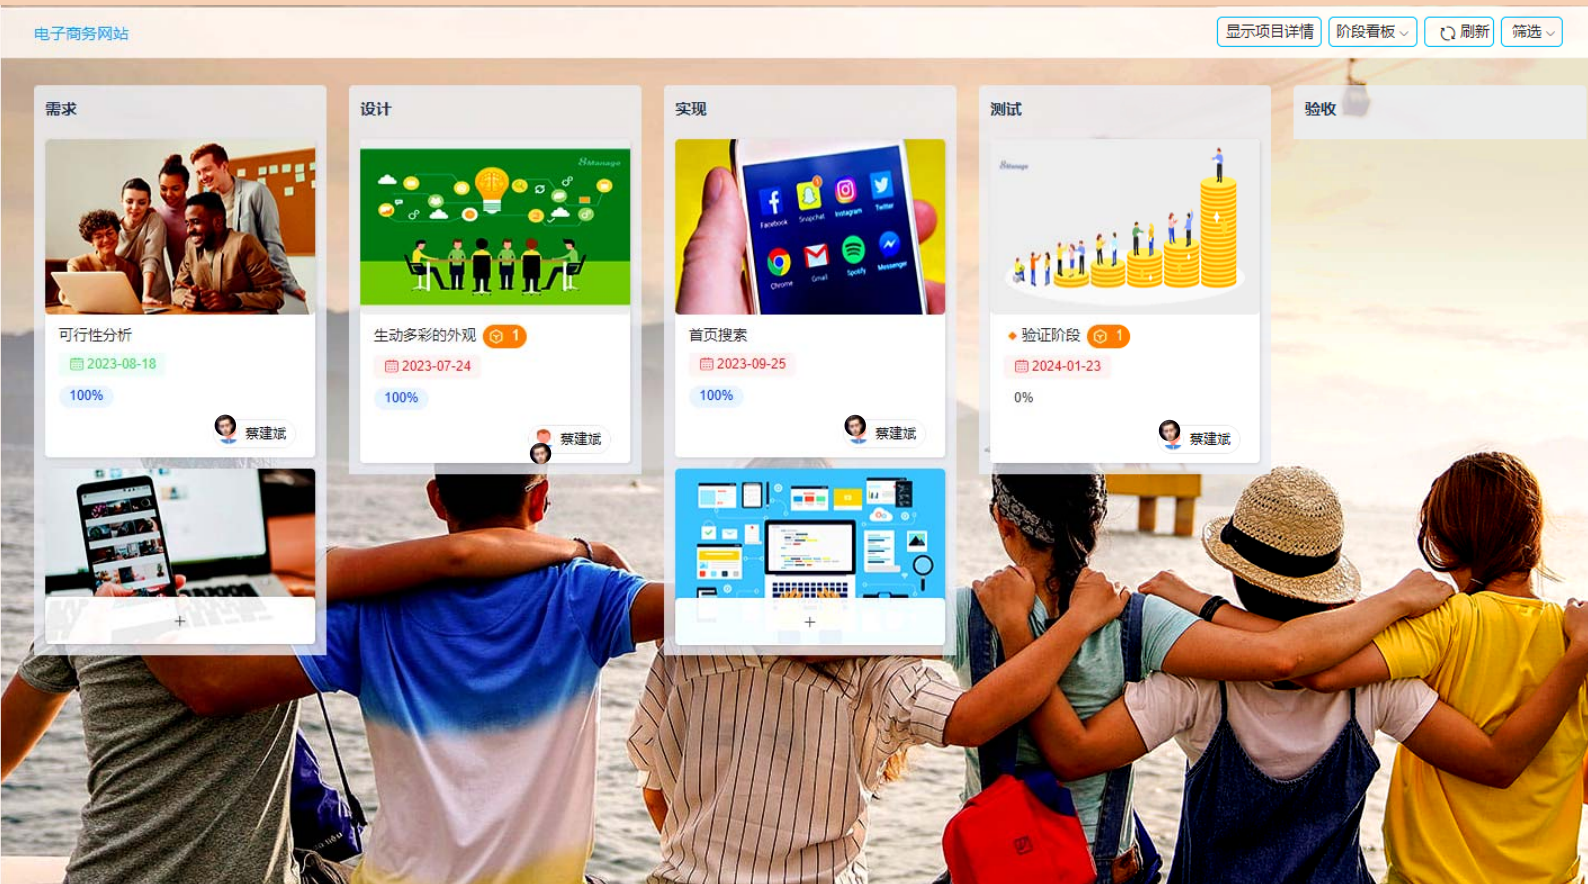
电子商务网站

显示项目详情 阶段看板 刷新 筛选

需求

可行性分析
2023-08-18
100%
蔡建斌

+

设计

8Manage

生动多彩的外观 1
2023-07-24
100%
蔡建斌

实现

Facebook Snapchat Instagram Twitter
Chrome Gmail Spotify Messenger

首页搜索
2023-09-25
100%
蔡建斌

+

测试

8Manage

验证阶段 1
2024-01-23
0%
蔡建斌

验收